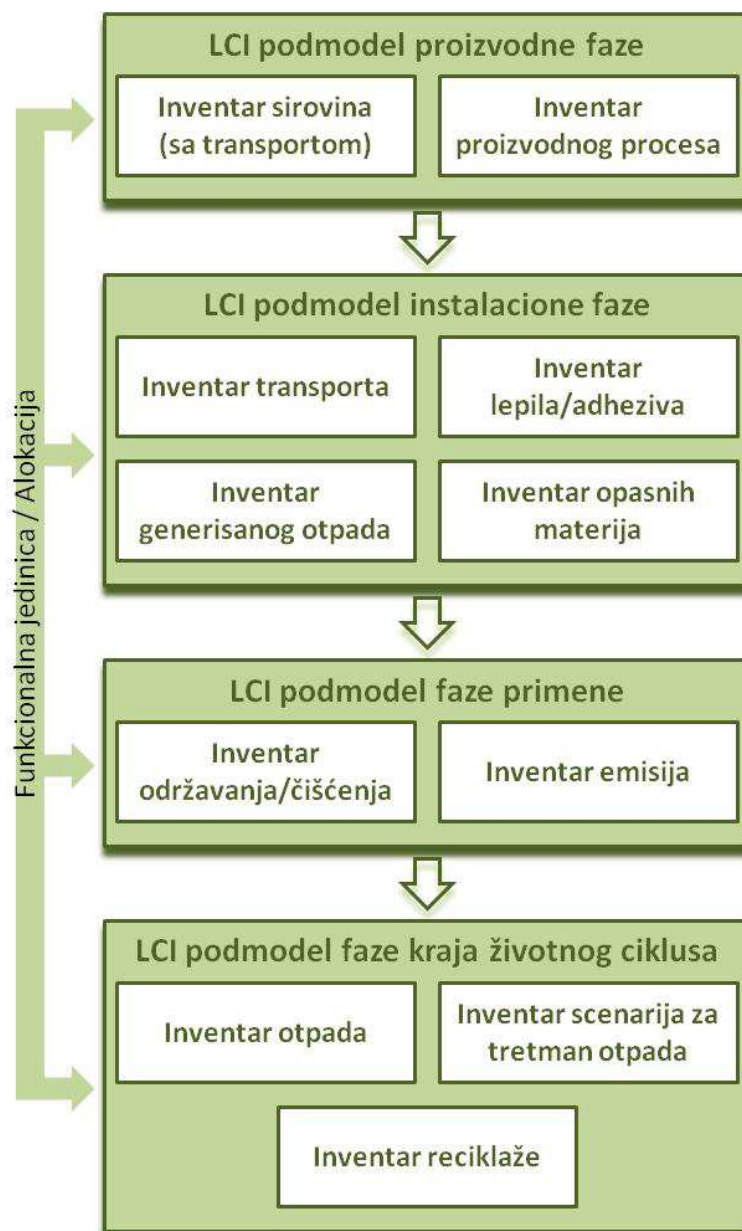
Funkcionalna jedinica / Alokacija

LCI podmodel proizvodne faze

Inventar sirovina (sa transportom)

Inventar proizvodnog procesa

LCI podmodel instalacione faze

Inventar transporta

Inventar lepila/adheziva

Inventar generisanog otpada

Inventar opasnih materija

LCI podmodel faze primene

Inventar održavanja/čišćenja

Inventar emisija

LCI podmodel faze kraja životnog ciklusa

Inventar otpada

Inventar scenarija za tretman otpada

Inventar reciklaže